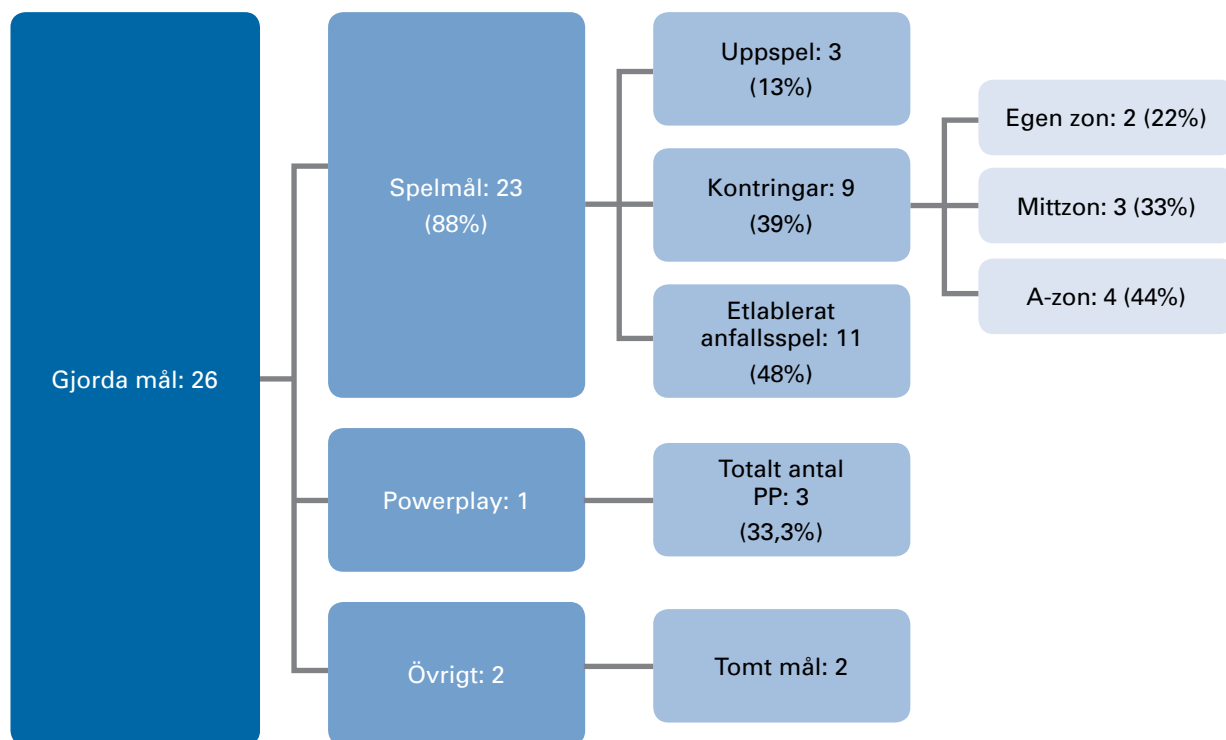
Gjorda mål: 26

Spelmål: 23
(88%)

Uppspel: 3
(13%)

Kontringar: 9
(39%)

Egen zon: 2 (22%)

Mittzon: 3 (33%)

A-zon: 4 (44%)

Etablerat anfallsspel: 11
(48%)

Powerplay: 1

Totalt antal PP: 3
(33,3%)

Övrigt: 2

Tomt mål: 2